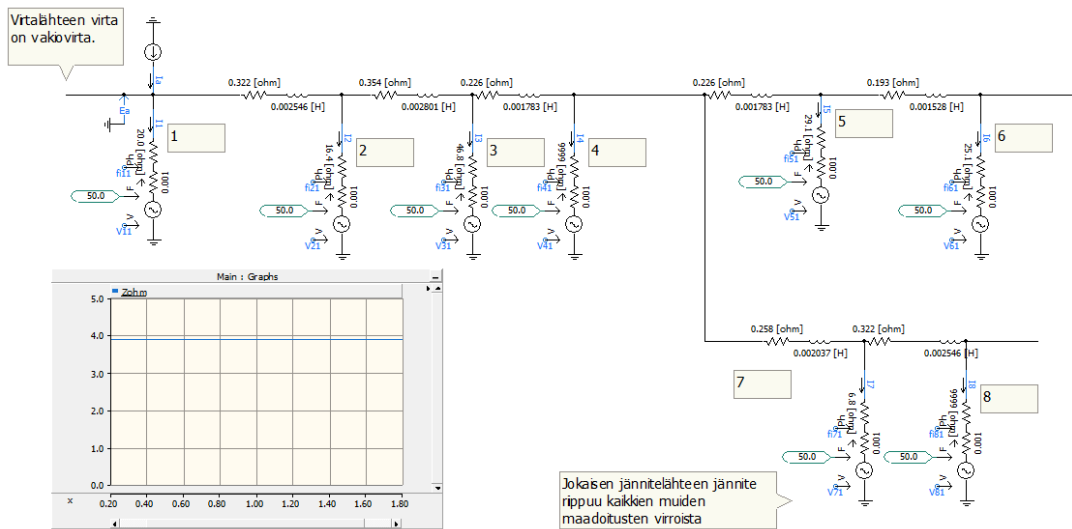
Virtalähteen virta on vakiovirta.

Ia
Ea
0.322 [ohm]
0.002546 [H]
0.354 [ohm]
0.002801 [H]
0.226 [ohm]
0.001783 [H]
0.226 [ohm]
0.001783 [H]
0.193 [ohm]
0.001528 [H]

I1
20.0 [ohm]
0.001
Ph
fi11
F
50.0
V
V11
1

I2
16.4 [ohm]
0.001
Ph
fi21
F
50.0
V
V21
2

I3
46.8 [ohm]
0.001
Ph
fi31
F
50.0
V
V31
3

I4
9999 [ohm]
0.001
Ph
fi41
F
50.0
V
V41
4

I5
29.1 [ohm]
0.001
Ph
fi51
F
50.0
V
V51
5

I6
25.1 [ohm]
0.001
Ph
fi61
F
50.0
V
V61
6

Main : Graphs
Zohm
5.0
4.0
3.0
2.0
1.0
0.0
x
0.20
0.40
0.60
0.80
1.00
1.20
1.40
1.60
1.80

0.258 [ohm]
0.002037 [H]
0.322 [ohm]
0.002546 [H]
7
I7
8.9 [ohm]
0.001
Ph
fi71
F
50.0
V
V71
8
I8
9999 [ohm]
0.001
Ph
fi81
F
50.0
V
V81

Jokaisen jännitelähteen jännite rippuu kaikkien muiden maadoitusten virroista